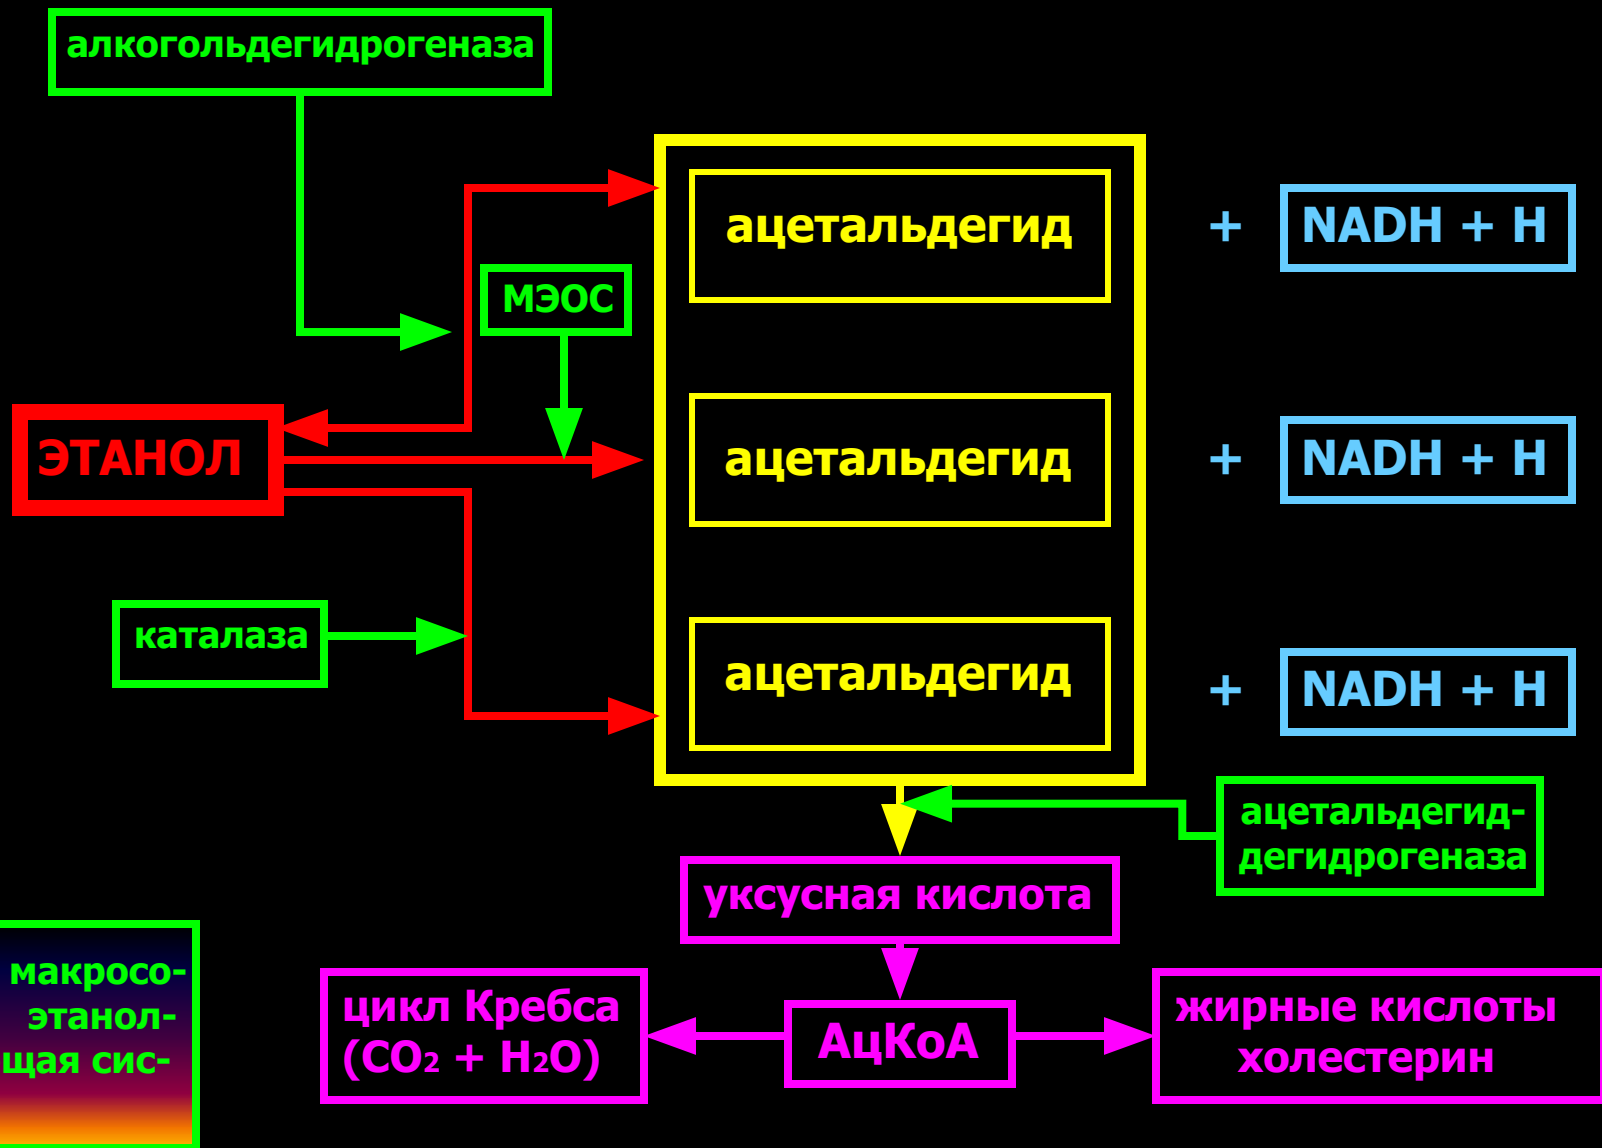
алкогольдегидрогеназа

МЭОС

ЭТАНОЛ

каталаза

ацетальдегид

ацетальдегид

ацетальдегид

+ NADH + H

+ NADH + H

+ NADH + H

ацетальдегид-дегидрогеназа

уксусная кислота

макросо-
этанол-
щая сис-

цикл Кребса ($CO_2$ + $H_2O$)

АцКоА

жирные кислоты холестерин